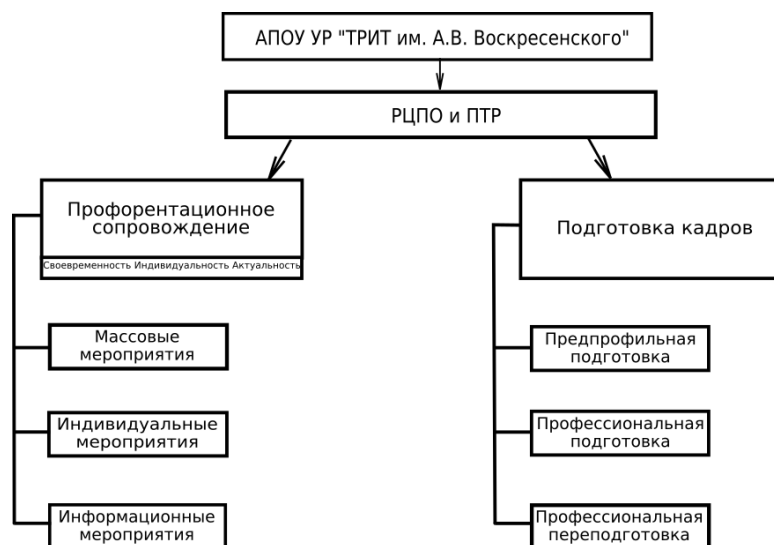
АПОУ УР "ТРИТ им. А.В. Воскресенского"

РЦПО и ПТР

Профорентационное сопровождение

Своевременность Индивидуальность Актуальность

Массовые мероприятия

Индивидуальные мероприятия

Информационные мероприятия

Подготовка кадров

Предпрофильная подготовка

Профессиональная подготовка

Профессиональная переподготовка